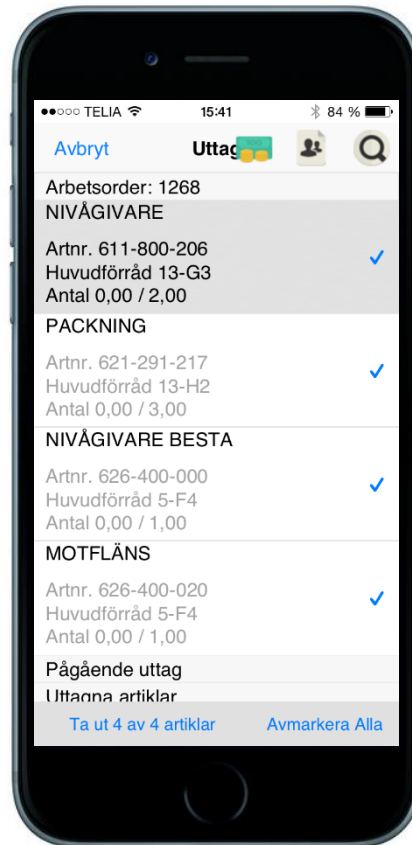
●●○○○ TELIA 15:41 84 %

Avbryt Uttag

Arbetsorder: 1268

NIVÅGIVARE

Artnr. 611-800-206
Huvudförråd 13-G3
Antal 0,00 / 2,00

PACKNING

Artnr. 621-291-217
Huvudförråd 13-H2
Antal 0,00 / 3,00

NIVÅGIVARE BESTA

Artnr. 626-400-000
Huvudförråd 5-F4
Antal 0,00 / 1,00

MOTFLÄNS

Artnr. 626-400-020
Huvudförråd 5-F4
Antal 0,00 / 1,00

Pågående uttag

Uttagna artiklar

Ta ut 4 av 4 artiklar Avmarkera Alla